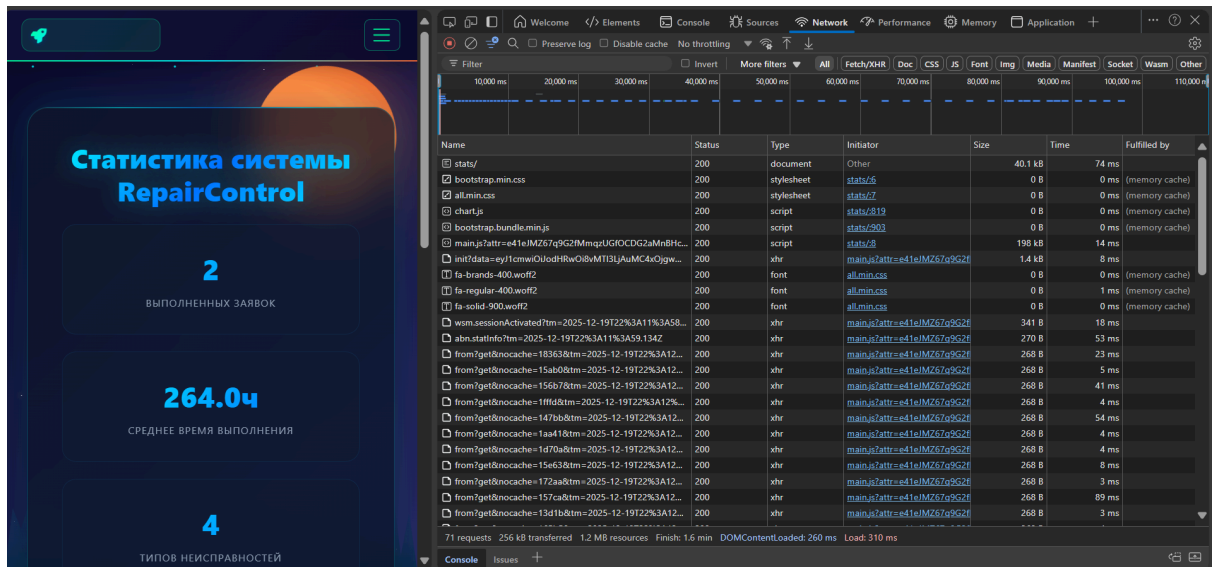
Статистика системы RepairControl

2
ВЫПОЛНЕННЫХ ЗАЯВОК

264.0ч
СРЕДНЕЕ ВРЕМЯ ВЫПОЛНЕНИЯ

4
ТИПОВ НЕИСПРАВНОСТЕЙ

Welcome | Elements | Console | Sources | Network | Performance | Memory | Application | +

Preserve log | Disable cache | No throttling

Filter | Invert | More filters | All | Fetch/XHR | Doc | CSS | JS | Font | Img | Media | Manifest | Socket | Wasm | Other

10,000 ms | 20,000 ms | 30,000 ms | 40,000 ms | 50,000 ms | 60,000 ms | 70,000 ms | 80,000 ms | 90,000 ms | 100,000 ms | 110,000 ms

| Name | Status | Type | Initiator | Size | Time | Fulfilled by |
|---|---|---|---|---|---|---|
| stats/ | 200 | document | Other | 40.1 kB | 74 ms | |
| bootstrap.min.css | 200 | stylesheet | stats/:6 | 0 B | 0 ms | (memory cache) |
| all.min.css | 200 | stylesheet | stats/:7 | 0 B | 0 ms | (memory cache) |
| chart.js | 200 | script | stats/:819 | 0 B | 0 ms | (memory cache) |
| bootstrap.bundle.min.js | 200 | script | stats/:903 | 0 B | 0 ms | (memory cache) |
| main.js?attr=e41eJMZ67q9G2fMmqzUGfOCDG2aMnBHc... | 200 | script | stats/:8 | 198 kB | 14 ms | |
| init?data=eyJ1cmwiOiJodHRwOi8vMTI3LjAuMC4xOjgw... | 200 | xhr | main.js?attr=e41eJMZ67q9G2f | 1.4 kB | 8 ms | |
| fa-brands-400.woff2 | 200 | font | all.min.css | 0 B | 0 ms | (memory cache) |
| fa-regular-400.woff2 | 200 | font | all.min.css | 0 B | 1 ms | (memory cache) |
| fa-solid-900.woff2 | 200 | font | all.min.css | 0 B | 0 ms | (memory cache) |
| wsm.sessionActivated?tm=2025-12-19T22%3A11%3A58... | 200 | xhr | main.js?attr=e41eJMZ67q9G2f | 341 B | 18 ms | |
| abn.statInfo?tm=2025-12-19T22%3A11%3A59.134Z | 200 | xhr | main.js?attr=e41eJMZ67q9G2f | 270 B | 53 ms | |
| from?get&nocache=18363&tm=2025-12-19T22%3A12... | 200 | xhr | main.js?attr=e41eJMZ67q9G2f | 268 B | 23 ms | |
| from?get&nocache=15ab0&tm=2025-12-19T22%3A12... | 200 | xhr | main.js?attr=e41eJMZ67q9G2f | 268 B | 5 ms | |
| from?get&nocache=156b7&tm=2025-12-19T22%3A12... | 200 | xhr | main.js?attr=e41eJMZ67q9G2f | 268 B | 41 ms | |
| from?get&nocache=1fffd&tm=2025-12-19T22%3A12%... | 200 | xhr | main.js?attr=e41eJMZ67q9G2f | 268 B | 4 ms | |
| from?get&nocache=147bb&tm=2025-12-19T22%3A12... | 200 | xhr | main.js?attr=e41eJMZ67q9G2f | 268 B | 54 ms | |
| from?get&nocache=1aa41&tm=2025-12-19T22%3A12... | 200 | xhr | main.js?attr=e41eJMZ67q9G2f | 268 B | 4 ms | |
| from?get&nocache=1d70a&tm=2025-12-19T22%3A12... | 200 | xhr | main.js?attr=e41eJMZ67q9G2f | 268 B | 4 ms | |
| from?get&nocache=15e63&tm=2025-12-19T22%3A12... | 200 | xhr | main.js?attr=e41eJMZ67q9G2f | 268 B | 8 ms | |
| from?get&nocache=172aa&tm=2025-12-19T22%3A12... | 200 | xhr | main.js?attr=e41eJMZ67q9G2f | 268 B | 3 ms | |
| from?get&nocache=157ca&tm=2025-12-19T22%3A12... | 200 | xhr | main.js?attr=e41eJMZ67q9G2f | 268 B | 89 ms | |
| from?get&nocache=13d1b&tm=2025-12-19T22%3A12... | 200 | xhr | main.js?attr=e41eJMZ67q9G2f | 268 B | 3 ms | |

71 requests | 256 kB transferred | 1.2 MB resources | Finish: 1.6 min | DOMContentLoaded: 260 ms | Load: 310 ms

Console | Issues | +